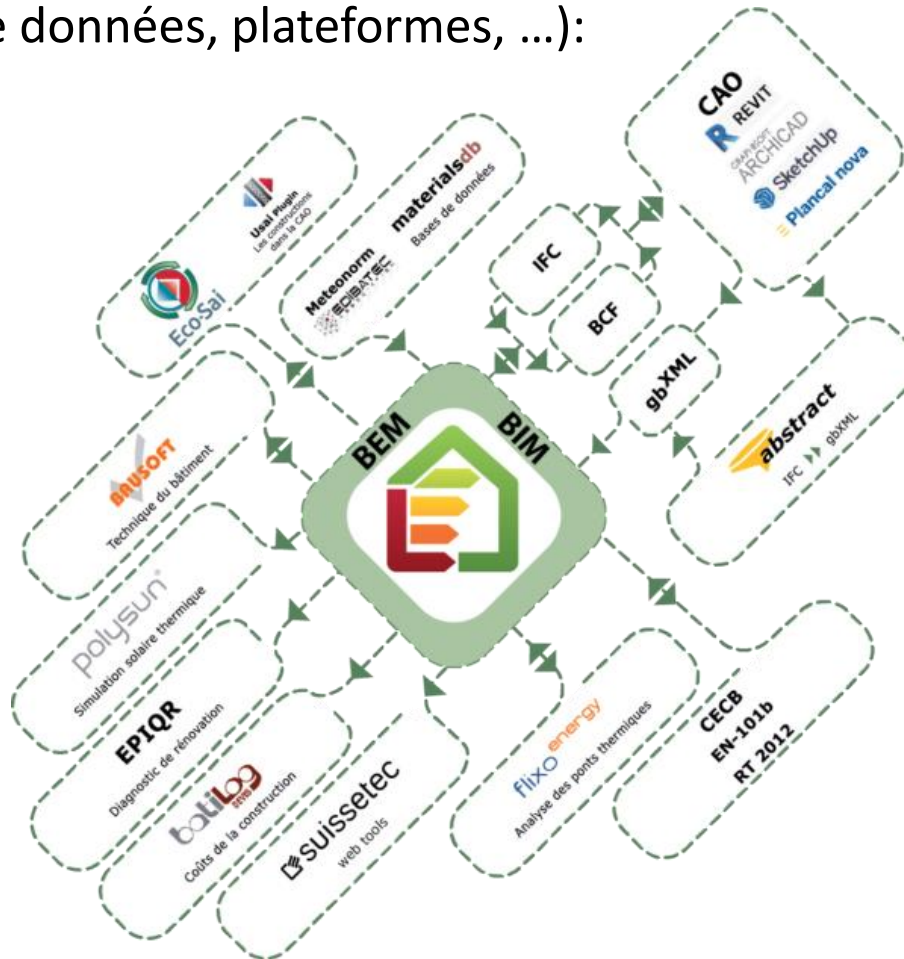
e données, plateformes, …):

CAO
REVIT
GRAPHISOFT ARCHICAD
SketchUp
Plancal nova

Usai Plugin
Les constructions dans la CAO

Eco-Sai

Meteonorm
ECOBATEC

materialsdb
Bases de données

IFC

BCF

gbXML

abstract
IFC gbXML

BEM

BIM

BAUSOFT
Technique du bâtiment

polysun
Simulation solaire thermique

EPIQR
Diagnostic de rénovation

batilog
Coûts de la construction

suissetec
web tools

flixo energy
Analyse des ponts thermiques

CECB
EN-101b
RT 2012